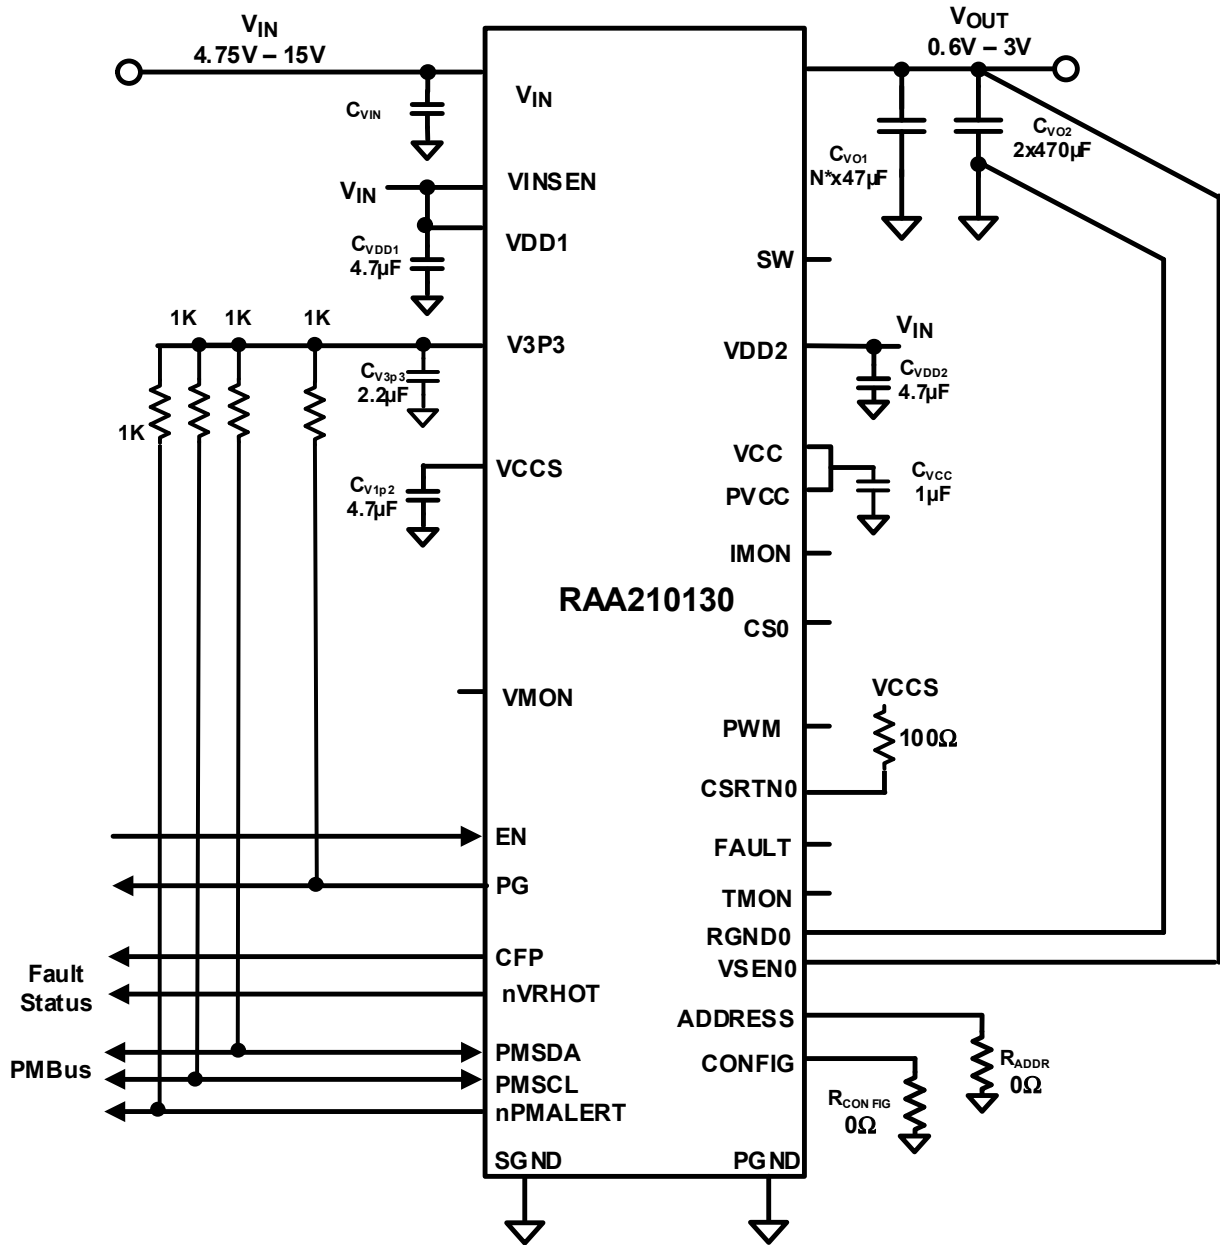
$V_{IN}$
4.75V – 15V

$C_{VIN}$

$V_{IN}$

$V_{IN}$

VINSEN

VDD1

$C_{VDD1}$
4.7µF

1K 1K 1K

1K

V3P3

$C_{V3p3}$
2.2µF

VCCS

$C_{V1p2}$
4.7µF

RAA210130

VMON

EN

PG

CFP

nVRHOT

Fault Status

PMBus

PMSDA

PMSCL

nPMALERT

SGND

PGND

$V_{OUT}$
0.6V – 3V

$C_{VO1}$
N*x47µF

$C_{VO2}$
2x470µF

SW

$V_{IN}$

VDD2

$C_{VDD2}$
4.7µF

VCC

PVCC

$C_{VCC}$
1µF

IMON

CS0

VCCS

PWM

100Ω

CSRTN0

FAULT

TMON

RGND0

VSEN0

ADDRESS

CONFIG

$R_{ADDR}$
0Ω

$R_{CONFIG}$
0Ω